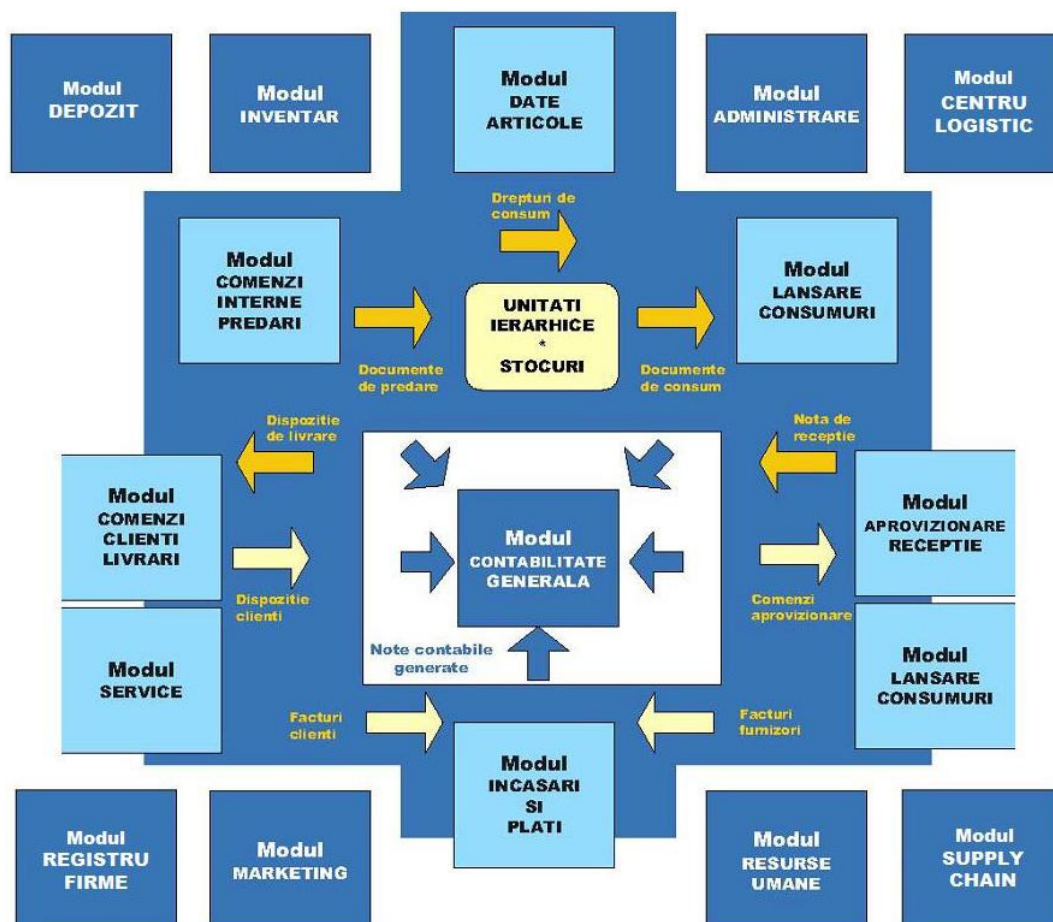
Modul
DEPOZIT

Modul
INVENTAR

Modul
DATE
ARTICOLE

Modul
ADMINISTRARE

Modul
CENTRU
LOGISTIC

Drepturi de consum

Modul
COMENZI
INTERNE
PREDARI

UNITATI
IERARHICE
*
STOCURI

Modul
LANSARE
CONSUMURI

Documente de predare

Documente de consum

Dispozitie de livrare

Nota de receptie

Modul
COMENZI
CLIENTI
LIVRARI

Modul
CONTABILITATE
GENERALA

Modul
APROVIZIONARE
RECEPTIE

Dispozitie clienti

Comenzi aprovizionare

Modul
SERVICE

Note contabile generate

Modul
LANSARE
CONSUMURI

Facturi clienti

Facturi furnizori

Modul
INCASARI
SI
PLATI

Modul
REGISTRU
FIRME

Modul
MARKETING

Modul
RESURSE
UMANE

Modul
SUPPLY
CHAIN